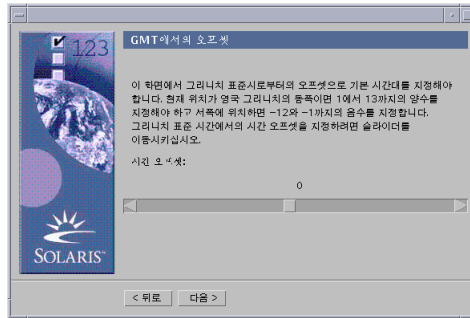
123

SOLARIS

GMT에서의 오프셋

이 화면에서 그리니치 표준시로부터의 오프셋으로 기본 시간대를 지정해야 합니다. 현재 위치가 영국 그리니치의 동쪽이면 1에서 13까지의 양수를 지정해야 하고 서쪽에 위치하면 −12와 −1까지의 음수를 지정합니다. 그리니치 표준 시간에서의 시간 오프셋을 지정하려면 슬라이더를 이동시키십시오.

시간 오프셋:

0

< 뒤로   다음 >